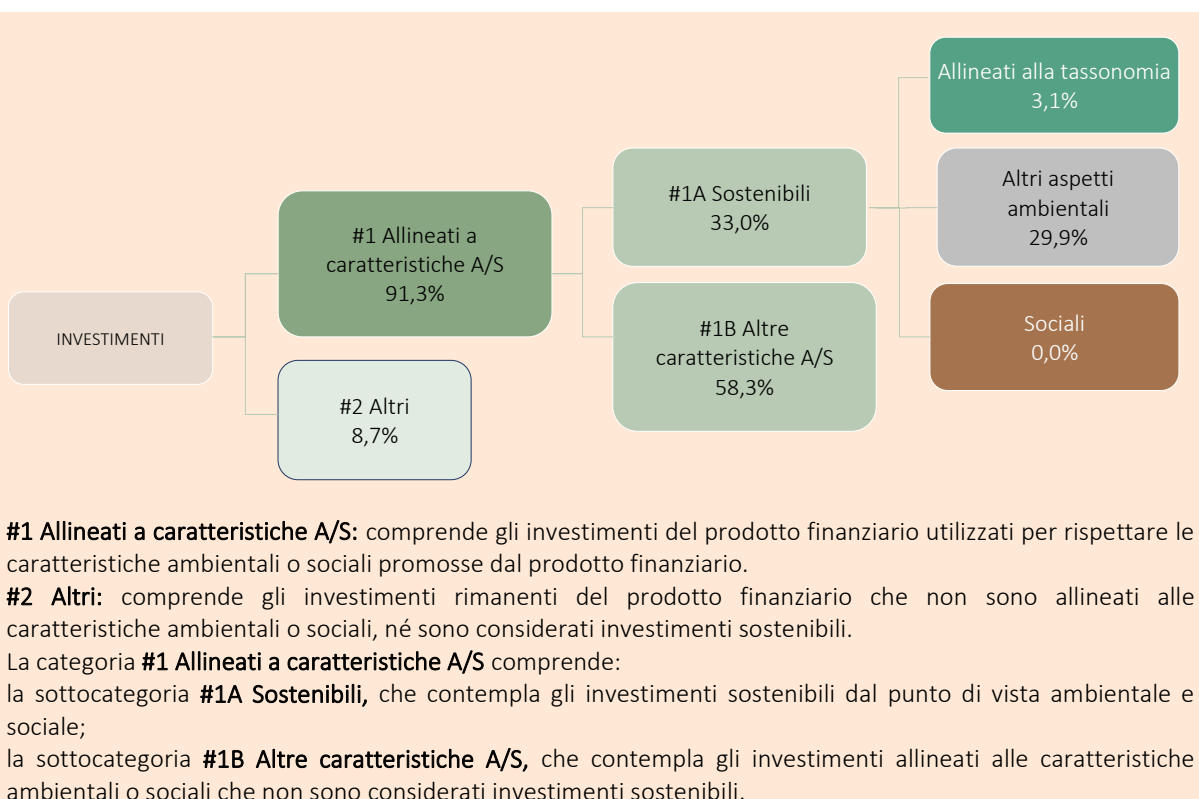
Allineati alla tassonomia
3,1%

INVESTIMENTI

#1 Allineati a caratteristiche A/S
91,3%

#2 Altri
8,7%

#1A Sostenibili
33,0%

#1B Altre caratteristiche A/S
58,3%

Altri aspetti ambientali
29,9%

Sociali
0,0%

#1 Allineati a caratteristiche A/S: comprende gli investimenti del prodotto finanziario utilizzati per rispettare le caratteristiche ambientali o sociali promosse dal prodotto finanziario.
#2 Altri: comprende gli investimenti rimanenti del prodotto finanziario che non sono allineati alle caratteristiche ambientali o sociali, né sono considerati investimenti sostenibili.
La categoria #1 Allineati a caratteristiche A/S comprende:
la sottocategoria #1A Sostenibili, che contempla gli investimenti sostenibili dal punto di vista ambientale e sociale;
la sottocategoria #1B Altre caratteristiche A/S, che contempla gli investimenti allineati alle caratteristiche ambientali o sociali che non sono considerati investimenti sostenibili.